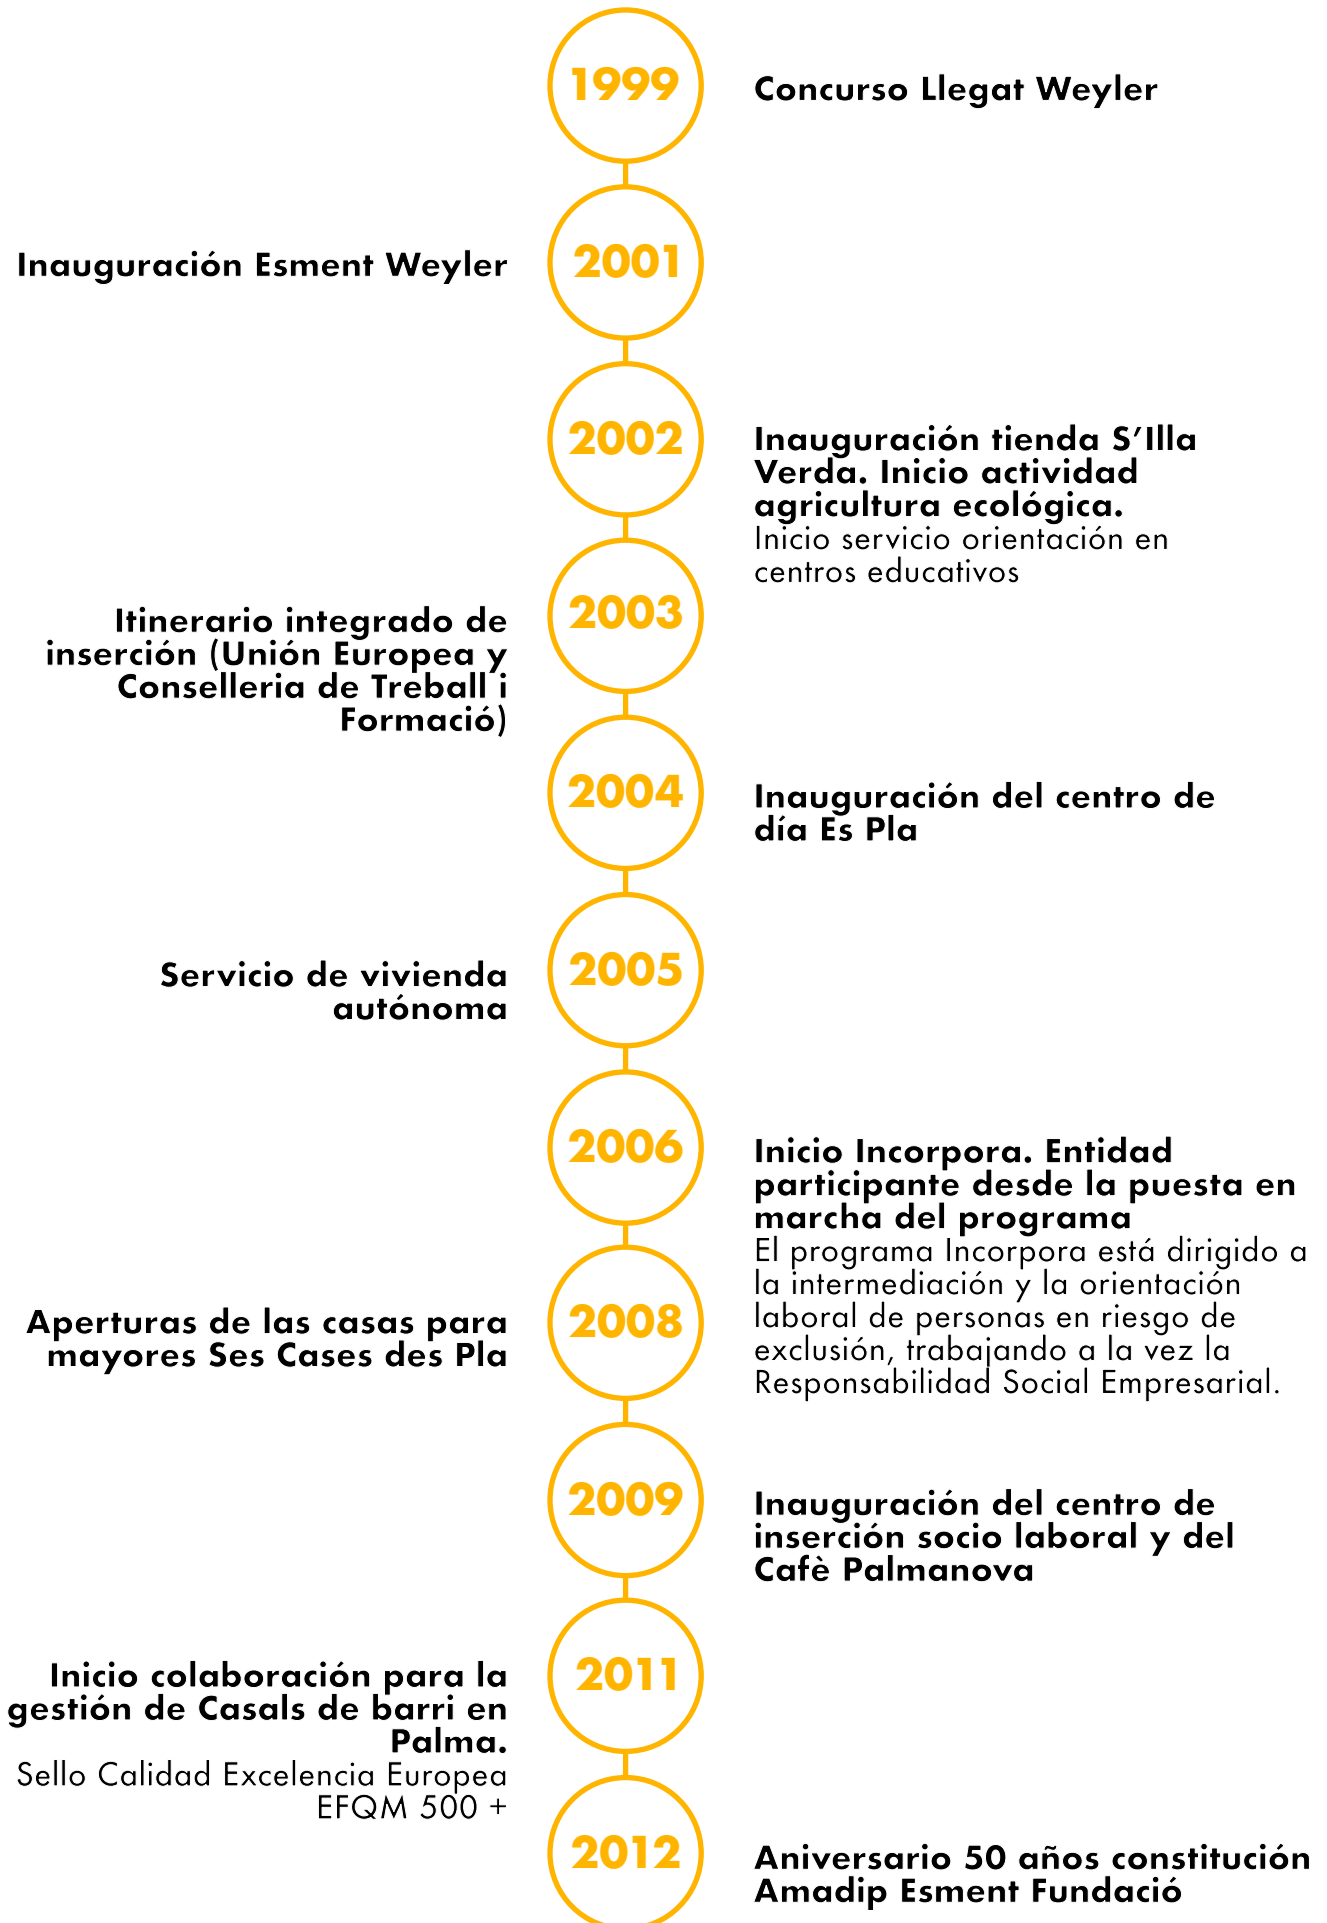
1999

Concurso Llegat Weyler

Inauguración Esment Weyler

2001

2002

Inauguración tienda S'Illa Verda. Inicio actividad agricultura ecológica.
Inicio servicio orientación en centros educativos

Itinerario integrado de inserción (Unión Europea y Conselleria de Treball i Formació)

2003

2004

Inauguración del centro de día Es Pla

Servicio de vivienda autónoma

2005

2006

Inicio Incorpora. Entidad participante desde la puesta en marcha del programa
El programa Incorpora está dirigido a la intermediación y la orientación laboral de personas en riesgo de exclusión, trabajando a la vez la Responsabilidad Social Empresarial.

Aperturas de las casas para mayores Ses Cases des Pla

2008

2009

Inauguración del centro de inserción socio laboral y del Cafè Palmanova

Inicio colaboración para la gestión de Casals de barri en Palma.
Sello Calidad Excelencia Europea EFQM 500 +

2011

2012

Aniversario 50 años constitución Amadip Esment Fundació